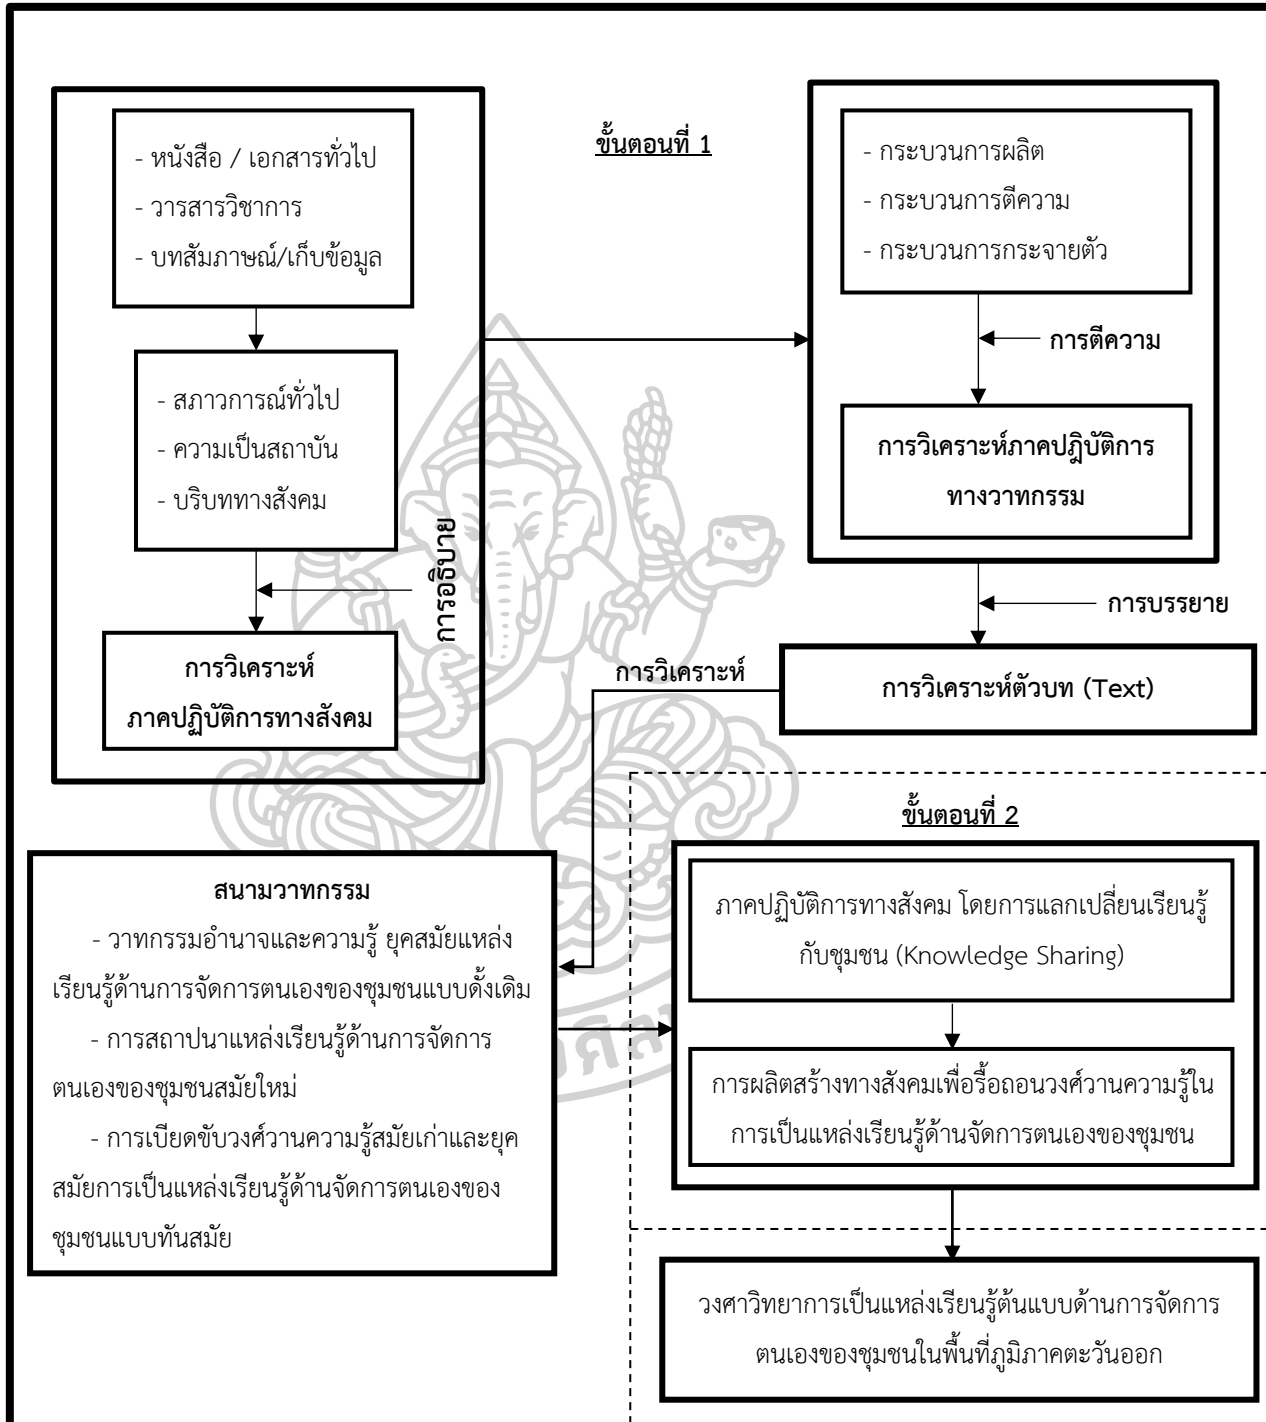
ขั้นตอนที่ 1

- หนังสือ / เอกสารทั่วไป
- วารสารวิชาการ
- บทสัมภาษณ์/เก็บข้อมูล

- สภาวการณ์ทั่วไป
- ความเป็นสถาบัน
- บริบททางสังคม

การอธิบาย

การวิเคราะห์ภาคปฏิบัติการทางสังคม

- กระบวนการผลิต
- กระบวนการตีความ
- กระบวนการกระจายตัว

การตีความ

การวิเคราะห์ภาคปฏิบัติการทางวาทกรรม

การบรรยาย

การวิเคราะห์ตัวบท (Text)

การวิเคราะห์

สนามวาทกรรม

- วาทกรรมอำนาจและความรู้ ยุคสมัยแหล่งเรียนรู้ด้านการจัดการตนเองของชุมชนแบบดั้งเดิม

- การสถาปนาแหล่งเรียนรู้ด้านการจัดการตนเองของชุมชนสมัยใหม่

- การเบียดขับวงศ์วานความรู้สมัยเก่าและยุคสมัยการเป็นแหล่งเรียนรู้ด้านจัดการตนเองของชุมชนแบบทันสมัย

ขั้นตอนที่ 2

ภาคปฏิบัติการทางสังคม โดยการแลกเปลี่ยนเรียนรู้กับชุมชน (Knowledge Sharing)

การผลิตสร้างทางสังคมเพื่อรื้อถอนวงศ์วานความรู้ในการเป็นแหล่งเรียนรู้ด้านจัดการตนเองของชุมชน

วงศาวิทยาการเป็นแหล่งเรียนรู้ต้นแบบด้านการจัดการตนเองของชุมชนในพื้นที่ภูมิภาคตะวันออก